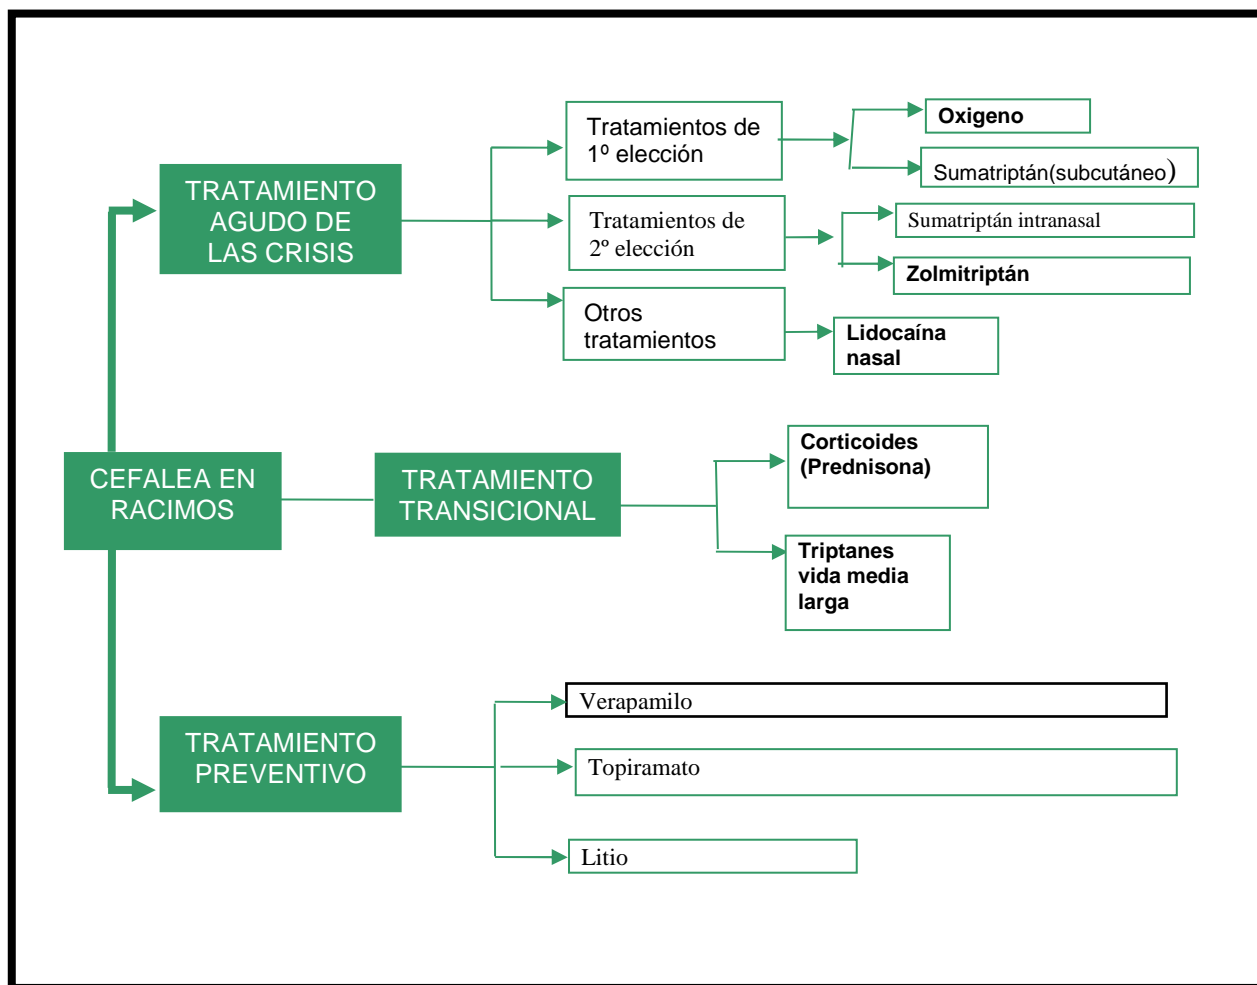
CEFALEA EN RACIMOS

TRATAMIENTO AGUDO DE LAS CRISIS

Tratamientos de 1º elección

Oxigeno

Sumatriptán(subcutáneo)

Tratamientos de 2º elección

Sumatriptán intranasal

Zolmitriptán

Otros tratamientos

Lidocaína nasal

TRATAMIENTO TRANSICIONAL

Corticoides (Prednisona)

Triptanes vida media larga

TRATAMIENTO PREVENTIVO

Verapamilo

Topiramato

Litio